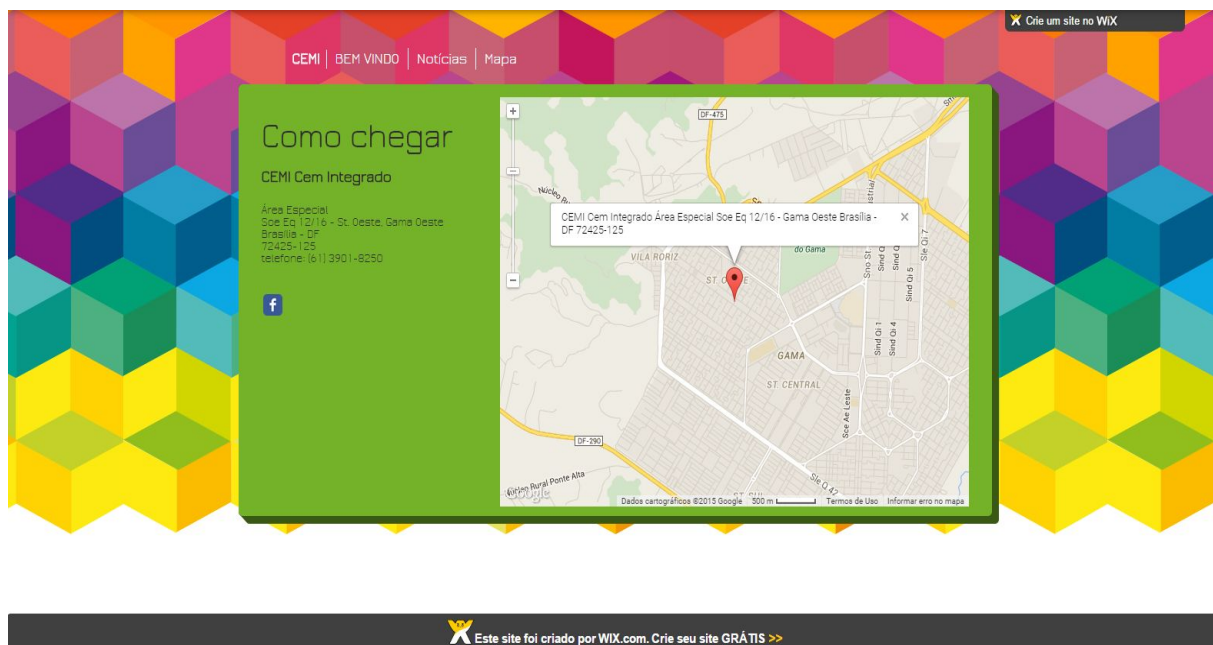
Crie um site no WiX

CEMI | BEM VINDO | Notícias | Mapa

Como chegar

CEMI Cem Integrado

Área Especial
Soe Eq 12/16 - St. Oeste, Gama Oeste
Brasília - DF
72425-125
telefone: (61) 3901-8250

f

+
−
DF-475
Núcleo Ru
CEMI Cem Integrado Área Especial Soe Eq 12/16 - Gama Oeste Brasília - DF 72425-125
×
do Gama
VILA RORIZ
ST OESTE
GAMA
ST CENTRAL
Sind Qi 1
Sind Qi 4
Sind Qi 5
Sle Qi 7
Sce Ae Leste
DF-290
Sle Q 47
Núcleo Rural Ponte Alta
Google
Dados cartográficos ©2015 Google 500 m Termos de Uso Informar erro no mapa

Este site foi criado por WIX.com. Crie seu site GRÁTIS >>